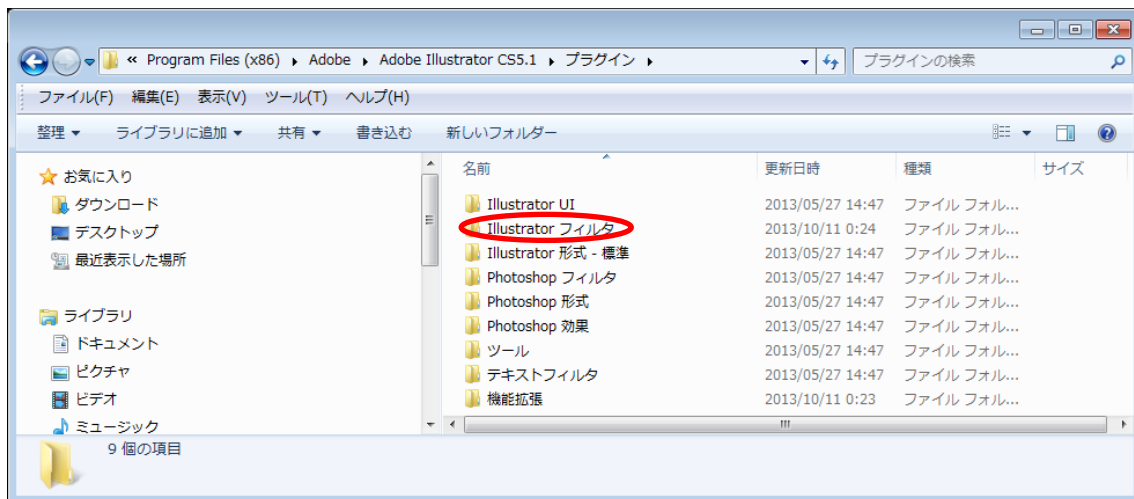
« Program Files (x86) ▸ Adobe ▸ Adobe Illustrator CS5.1 ▸ プラグイン ▸

プラグインの検索

ファイル(F) 編集(E) 表示(V) ツール(T) ヘルプ(H)

整理 ▾ ライブラリに追加 ▾ 共有 ▾ 書き込む 新しいフォルダー

お気に入り
ダウンロード
デスクトップ
最近表示した場所

ライブラリ
ドキュメント
ピクチャ
ビデオ
ミュージック

| 名前 | 更新日時 | 種類 | サイズ |
|---|---|---|---|
| Illustrator UI | 2013/05/27 14:47 | ファイル フォル... | |
| Illustrator フィルタ | 2013/10/11 0:24 | ファイル フォル... | |
| Illustrator 形式 - 標準 | 2013/05/27 14:47 | ファイル フォル... | |
| Photoshop フィルタ | 2013/05/27 14:47 | ファイル フォル... | |
| Photoshop 形式 | 2013/05/27 14:47 | ファイル フォル... | |
| Photoshop 効果 | 2013/05/27 14:47 | ファイル フォル... | |
| ツール | 2013/05/27 14:47 | ファイル フォル... | |
| テキストフィルタ | 2013/05/27 14:47 | ファイル フォル... | |
| 機能拡張 | 2013/10/11 0:23 | ファイル フォル... | |

9 個の項目